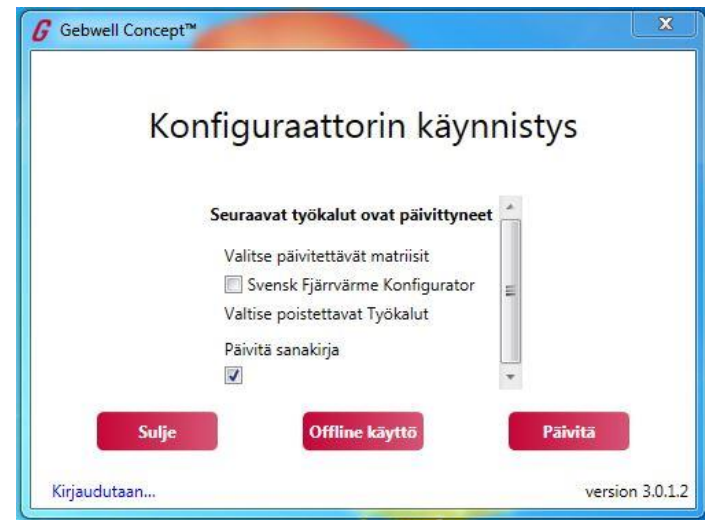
G Gebwell Concept™

Konfiguraattorin käynnistys

Seuraavat työkalut ovat päivittyneet

Valitse päivitettävät matriisit

Svensk Fjärrvärme Konfigurator

Valtise poistettavat Työkalut

Päivitä sanakirja

Sulje

Offline käyttö

Päivitä

Kirjaudutaan...

version 3.0.1.2